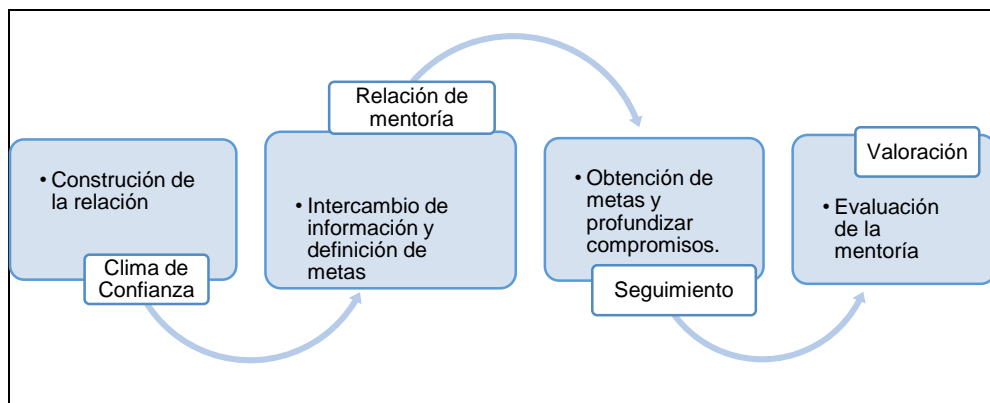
• Construción de la relación

Clima de Confianza

Relación de mentoría

• Intercambio de información y definición de metas

• Obtención de metas y profundizar compromisos.

Seguimiento

Valoración

• Evaluación de la mentoría